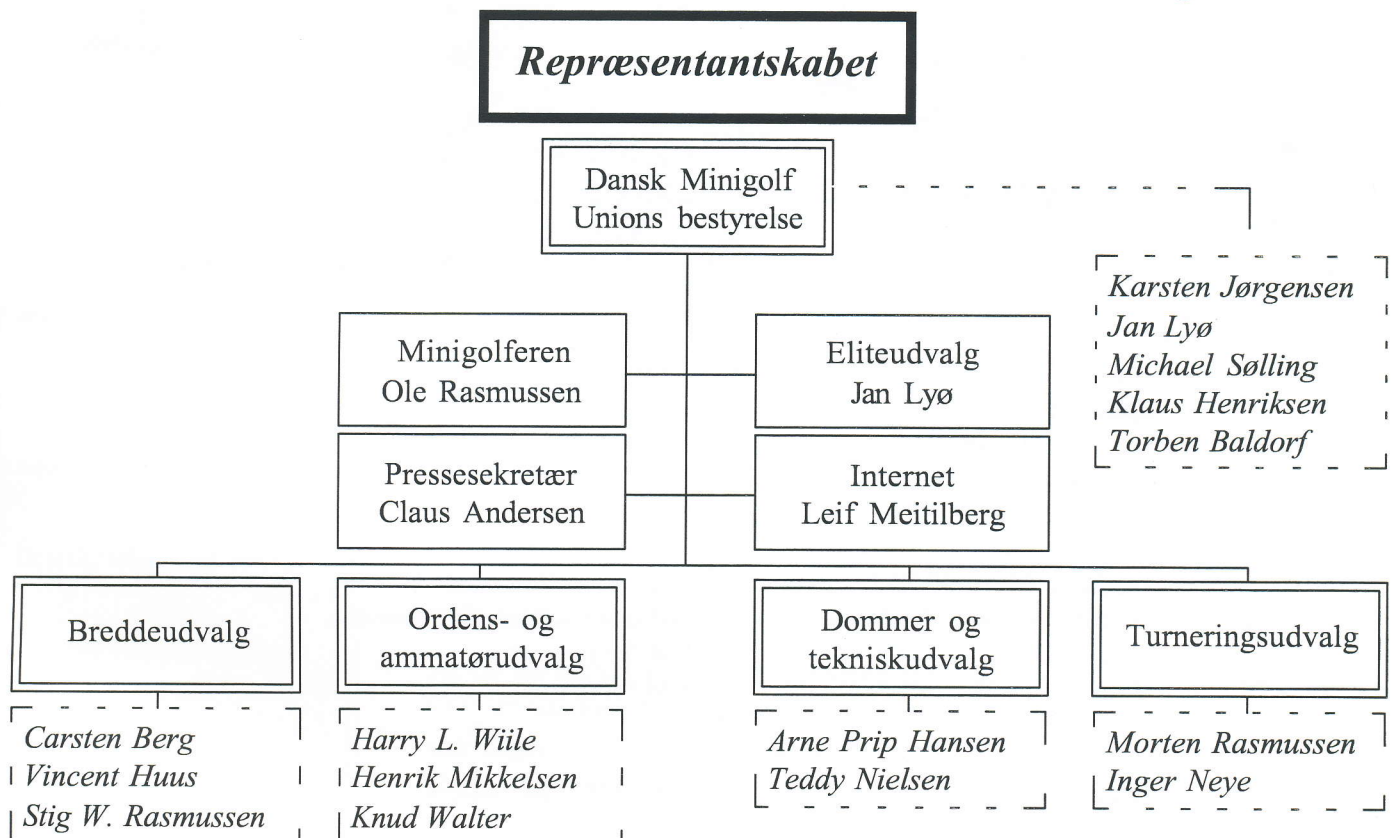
Repræsentantskabet

Dansk Minigolf Unions bestyrelse

Karsten Jørgensen
Jan Lyø
Michael Sølling
Klaus Henriksen
Torben Baldorf

Minigolferen
Ole Rasmussen

Eliteudvalg
Jan Lyø

Pressesekretær
Claus Andersen

Internet
Leif Meitilberg

Breddeudvalg

Carsten Berg
Vincent Huus
Stig W. Rasmussen

Ordens- og ammatørudvalg

Harry L. Wiile
Henrik Mikkelsen
Knud Walter

Dommer og tekniskudvalg

Arne Prip Hansen
Teddy Nielsen

Turneringsudvalg

Morten Rasmussen
Inger Neye